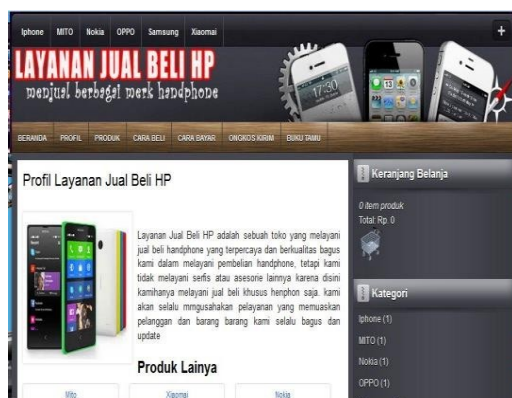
Iphone MITO Nokia OPPO Samsung Xiaomai +

LAYANAN JUAL BELI HP
menjual berbagai merk handphone

BERANDA PROFIL PRODUK CARA BELI CARA BAYAR ONGKOS KIRIM BUKU TAMU

Profil Layanan Jual Beli HP

Layanan Jual Beli HP adalah sebuah toko yang melayani jual beli handphone yang terpercaya dan berkualitas bagus kami dalam melayani pembelian handphone, tetapi kami tidak melayani serfis atau asesorie lainnya karena disini kamihanya melayani jual beli khusus henphon saja. kami akan selalu mmgusahakan pelayanan yang memuaskan pelanggan dan barang barang kami selalu bagus dan update

Produk Lainya

Mito Xiaomai Nokia

Keranjang Belanja

0 item produk
Total: Rp. 0

Kategori

Iphone (1)
MITO (1)
Nokia (1)
OPPO (1)